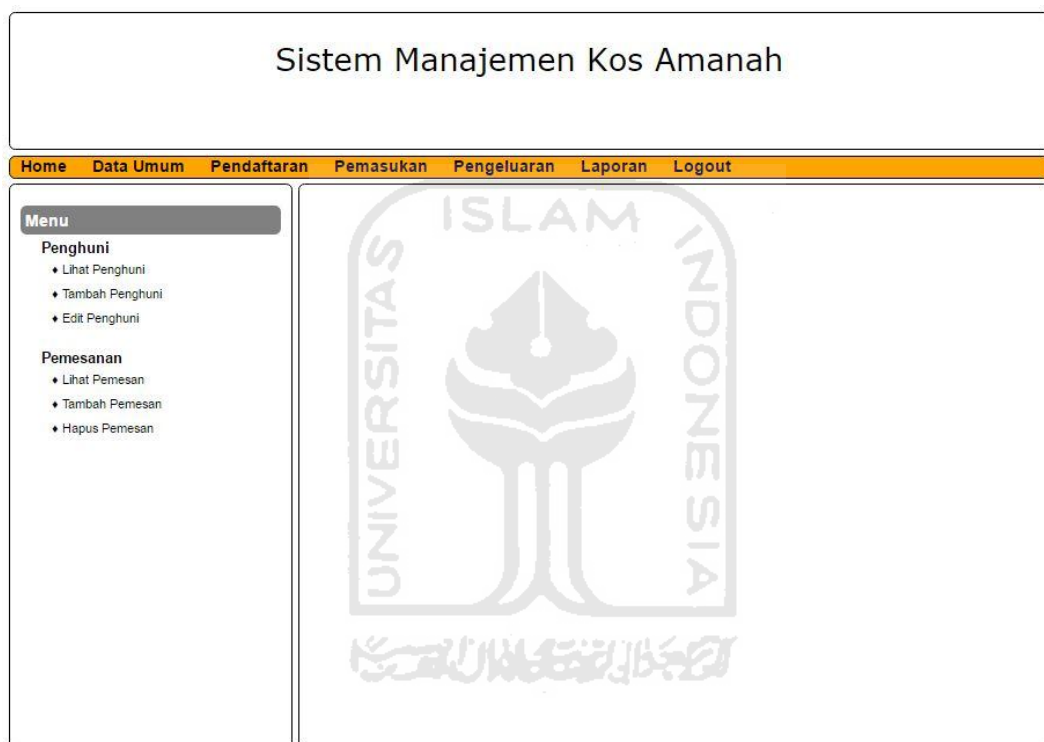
Sistem Manajemen Kos Amanah

Home Data Umum Pendaftaran Pemasukan Pengeluaran Laporan Logout

Menu

Penghuni
♦ Lihat Penghuni
♦ Tambah Penghuni
♦ Edit Penghuni

Pemesanan
♦ Lihat Pemesan
♦ Tambah Pemesan
♦ Hapus Pemesan

ISLAM
UNIVERSITAS
INDONESIA
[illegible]